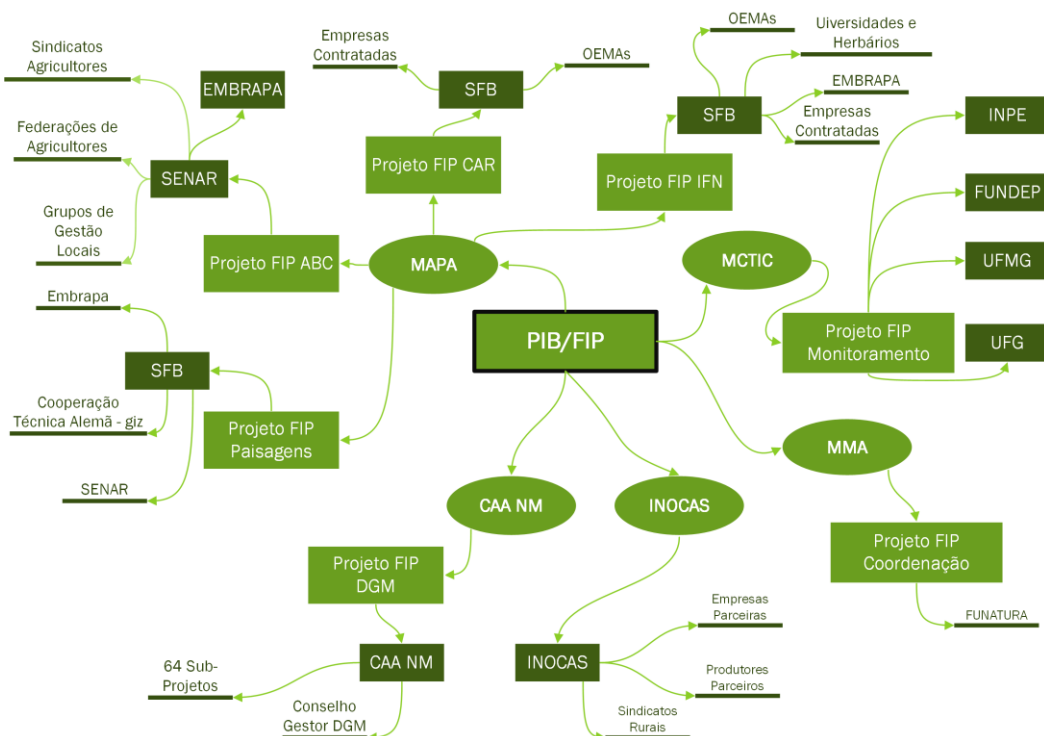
PIB/FIP

MAPA

Projeto FIP ABC

SENAR

EMBRAPA

Sindicatos Agricultores

Federações de Agricultores

Grupos de Gestão Locais

Projeto FIP CAR

SFB

Empresas Contratadas

OEMAs

Projeto FIP IFN

SFB

OEMAs

Uiversidades e Herbários

EMBRAPA

Empresas Contratadas

Projeto FIP Paisagens

SFB

Embrapa

Cooperação Técnica Alemã - giz

SENAR

MCTIC

Projeto FIP Monitoramento

INPE

FUNDEP

UFMG

UFG

MMA

Projeto FIP Coordenação

FUNATURA

CAA NM

Projeto FIP DGM

CAA NM

64 Sub-Projetos

Conselho Gestor DGM

INOCAS

INOCAS

Empresas Parceiras

Produtores Parceiros

Sindicatos Rurais